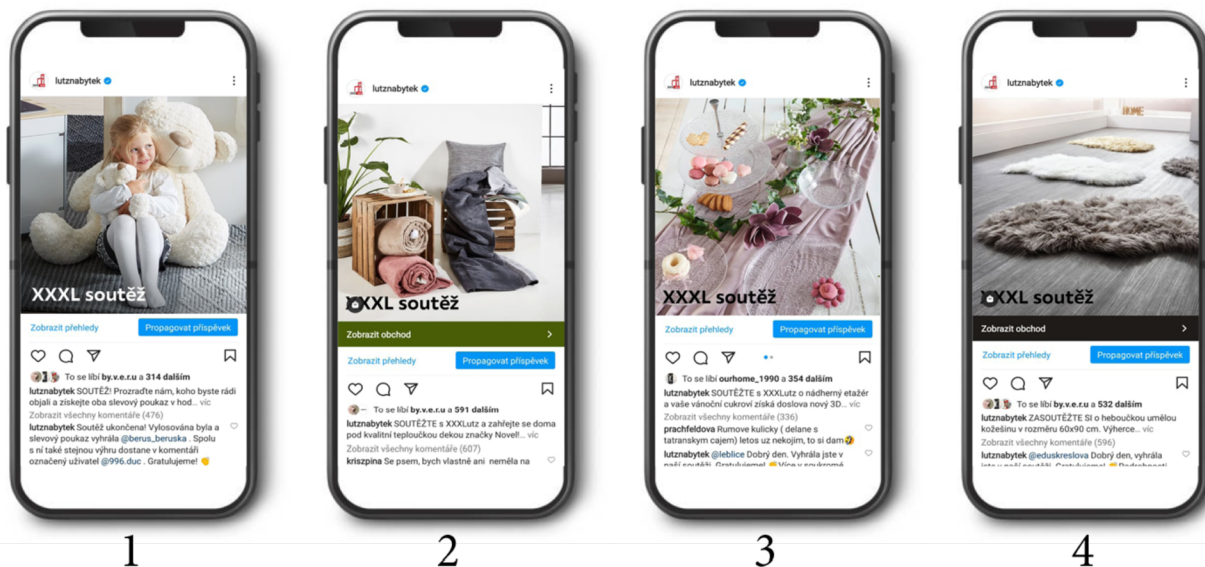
lutznabytek

XXXL soutěž

Zobrazit přehledy Propagovat příspěvek

To se líbí by.v.e.r.u a 314 dalším

lutznabytek SOUTĚŽ! Prozraďte nám, koho byste rádi objali a získejte oba slevový poukaz v hod... víc

Zobrazit všechny komentáře (476)

lutznabytek Soutěž ukončena! Vylosována byla a slevový poukaz vyhrála @berus_beruska . Spolu s ní také stejnou výhru dostane v komentáři označený uživatel @996.duc . Gratulujeme!

1

lutznabytek

XXL soutěž

Zobrazit obchod

Zobrazit přehledy Propagovat příspěvek

To se líbí by.v.e.r.u a 591 dalším

lutznabytek SOUTĚŽTE s XXXLutz a zahřejte se doma pod kvalitní teploučkou dekou značky Novel!... víc

Zobrazit všechny komentáře (607)

kriszpina Se psem, bych vlastně ani neměla na

2

lutznabytek

XXXL soutěž

Zobrazit přehledy Propagovat příspěvek

To se líbí ourhome_1990 a 354 dalším

lutznabytek SOUTĚŽTE s XXXLutz o nádherný etažér a vaše vánoční cukroví získá doslova nový 3D... víc

Zobrazit všechny komentáře (336)

prachfeldova Rumove kulicky ( delane s tatranskym cajem) letos uz nekojim, to si dam

lutznabytek @leblice Dobrý den. Vyhrála jste v naší soutěži. Gratulujeme! Více v soukromé

3

lutznabytek

XXL soutěž

Zobrazit obchod

Zobrazit přehledy Propagovat příspěvek

To se líbí by.v.e.r.u a 532 dalším

lutznabytek ZASOUTĚŽTE SI o heboučkou umělou kožešinu v rozměru 60x90 cm. Výherce... víc

Zobrazit všechny komentáře (596)

lutznabytek @eduskreslova Dobrý den, vyhrála jste v naší soutěži. Gratulujeme! Podrobnosti

4